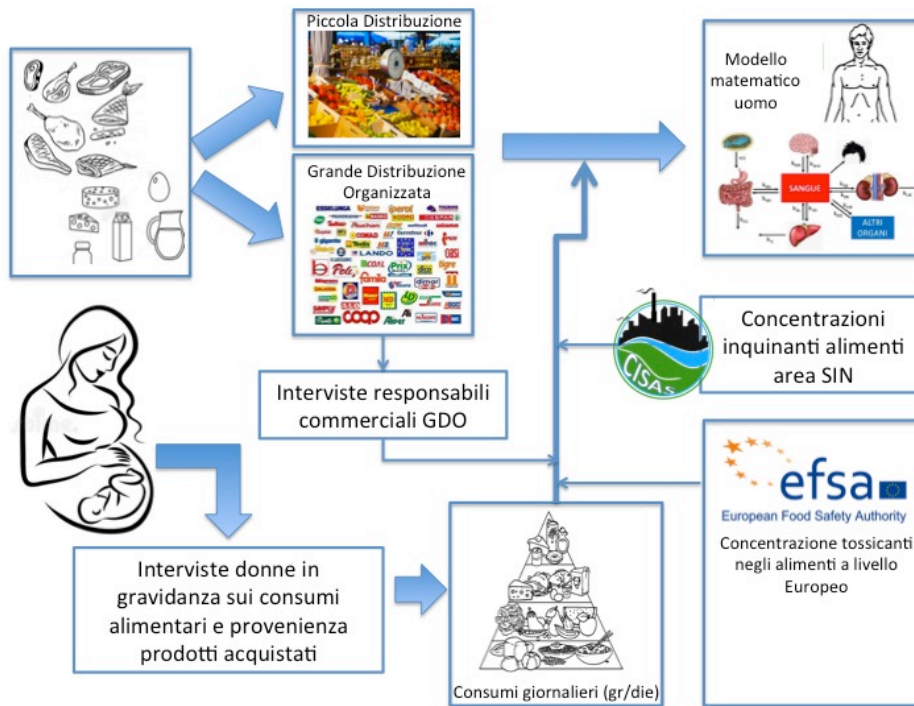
Piccola Distribuzione

Grande Distribuzione Organizzata

ESSELUNGA

CONAD

LANDO

Poli

Prix

coop

Interviste responsabili commerciali GDO

Modello matematico uomo

SANGUE

ALTRI ORGANI

CISAS

Concentrazioni inquinanti alimenti area SIN

efsa

European Food Safety Authority

Concentrazione tossicanti negli alimenti a livello Europeo

Interviste donne in gravidanza sui consumi alimentari e provenienza prodotti acquistati

Consumi giornalieri (gr/die)